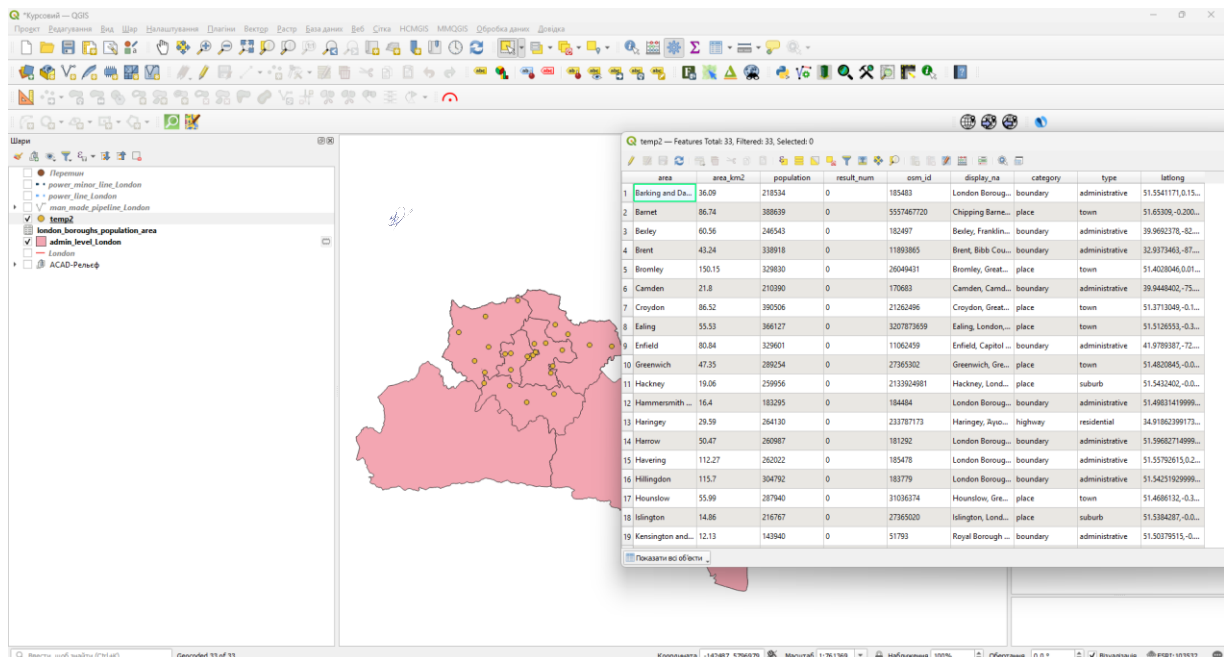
*Курсовий — QGIS

Проект Редагування Вид Шар Налаштування Плагіни Вектор Растр База даних Веб Сітка HCMGIS MMQGIS Обробка даних Довідка

Шари

Перетин
power_minor_line_London
power_line_London
man_made_pipeline_London
temp2
london_boroughs_population_area
admin_level_London
London
ACAD-Рельєф

temp2 — Features Total: 33, Filtered: 33, Selected: 0

| | area | area_km2 | population | result_num | osm_id | display_na | category | type | latlong |
|---|---|---|---|---|---|---|---|---|---|
| 1 | Barking and Da... | 36.09 | 218534 | 0 | 185483 | London Borough... | boundary | administrative | 51.5541171,0.15... |
| 2 | Barnet | 86.74 | 388639 | 0 | 5557467720 | Chipping Barne... | place | town | 51.65309,-0.200... |
| 3 | Bexley | 60.56 | 246543 | 0 | 182497 | Bexley, Franklin... | boundary | administrative | 39.9692378,-82.... |
| 4 | Brent | 43.24 | 338918 | 0 | 11893865 | Brent, Bibb Cou... | boundary | administrative | 32.9373463,-87.... |
| 5 | Bromley | 150.15 | 329830 | 0 | 26049431 | Bromley, Great... | place | town | 51.4028046,0.01... |
| 6 | Camden | 21.8 | 210390 | 0 | 170683 | Camden, Camd... | boundary | administrative | 39.9448402,-75.... |
| 7 | Croydon | 86.52 | 390506 | 0 | 21262496 | Croydon, Great... | place | town | 51.3713049,-0.1... |
| 8 | Ealing | 55.53 | 366127 | 0 | 3207873659 | Ealing, London,... | place | town | 51.5126553,-0.3... |
| 9 | Enfield | 80.84 | 329601 | 0 | 11062459 | Enfield, Capitol ... | boundary | administrative | 41.9789387,-72.... |
| 10 | Greenwich | 47.35 | 289254 | 0 | 27365302 | Greenwich, Gre... | place | town | 51.4820845,-0.0... |
| 11 | Hackney | 19.06 | 259956 | 0 | 2133924981 | Hackney, Lond... | place | suburb | 51.5432402,-0.0... |
| 12 | Hammersmith ... | 16.4 | 183295 | 0 | 184484 | London Boroug... | boundary | administrative | 51.49831419999... |
| 13 | Haringey | 29.59 | 264130 | 0 | 233787173 | Haringey, Ayuo... | highway | residential | 34.91862399173... |
| 14 | Harrow | 50.47 | 260987 | 0 | 181292 | London Boroug... | boundary | administrative | 51.59682714999... |
| 15 | Havering | 112.27 | 262022 | 0 | 185478 | London Boroug... | boundary | administrative | 51.55792615,0.2... |
| 16 | Hillingdon | 115.7 | 304792 | 0 | 183779 | London Boroug... | boundary | administrative | 51.54251929999... |
| 17 | Hounslow | 55.99 | 287940 | 0 | 31036374 | Hounslow, Gre... | place | town | 51.4686132,-0.3... |
| 18 | Islington | 14.86 | 216767 | 0 | 27365020 | Islington, Lond... | place | suburb | 51.5384287,-0.0... |
| 19 | Kensington and... | 12.13 | 143940 | 0 | 51793 | Royal Borough ... | boundary | administrative | 51.50379515,-0.... |

Показати всі об'єкти

Geocoded 33 of 33
Координата -142487,5796979 Масштаб 1:761369 Збільшення 100% Обертання 0,0 ° Візуалізація ESRI:102532